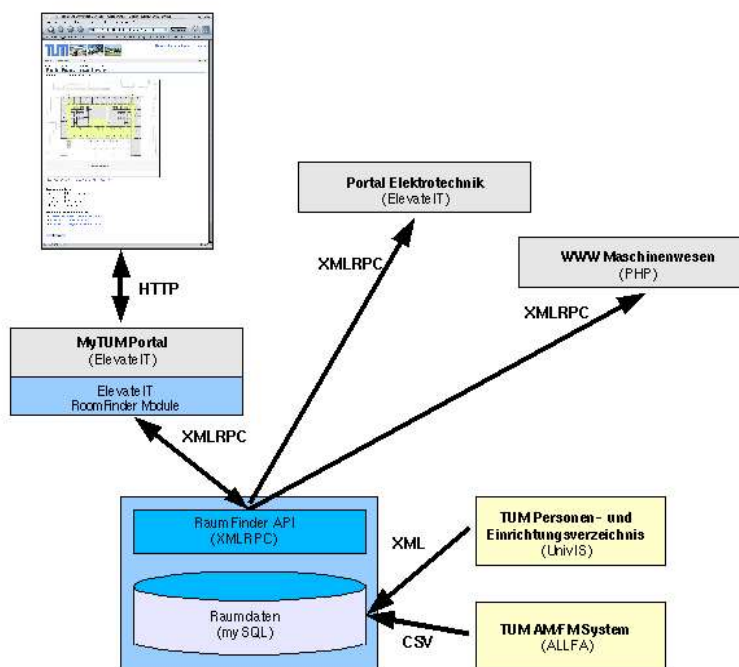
Portal Elektrotechnik
(ElevateIT)

WWW Maschinenwesen
(PHP)

HTTP

XMLRPC

XMLRPC

MyTUMPortal
(ElevateIT)

ElevateIT
RoomFinder Module

XMLRPC

RaumFinder API
(XMLRPC)

Raumdaten
(mySQL)

XML

TUM Personen- und Einrichtungsverzeichnis
(UnivIS)

CSV

TUM AM/FM System
(ALLFA)